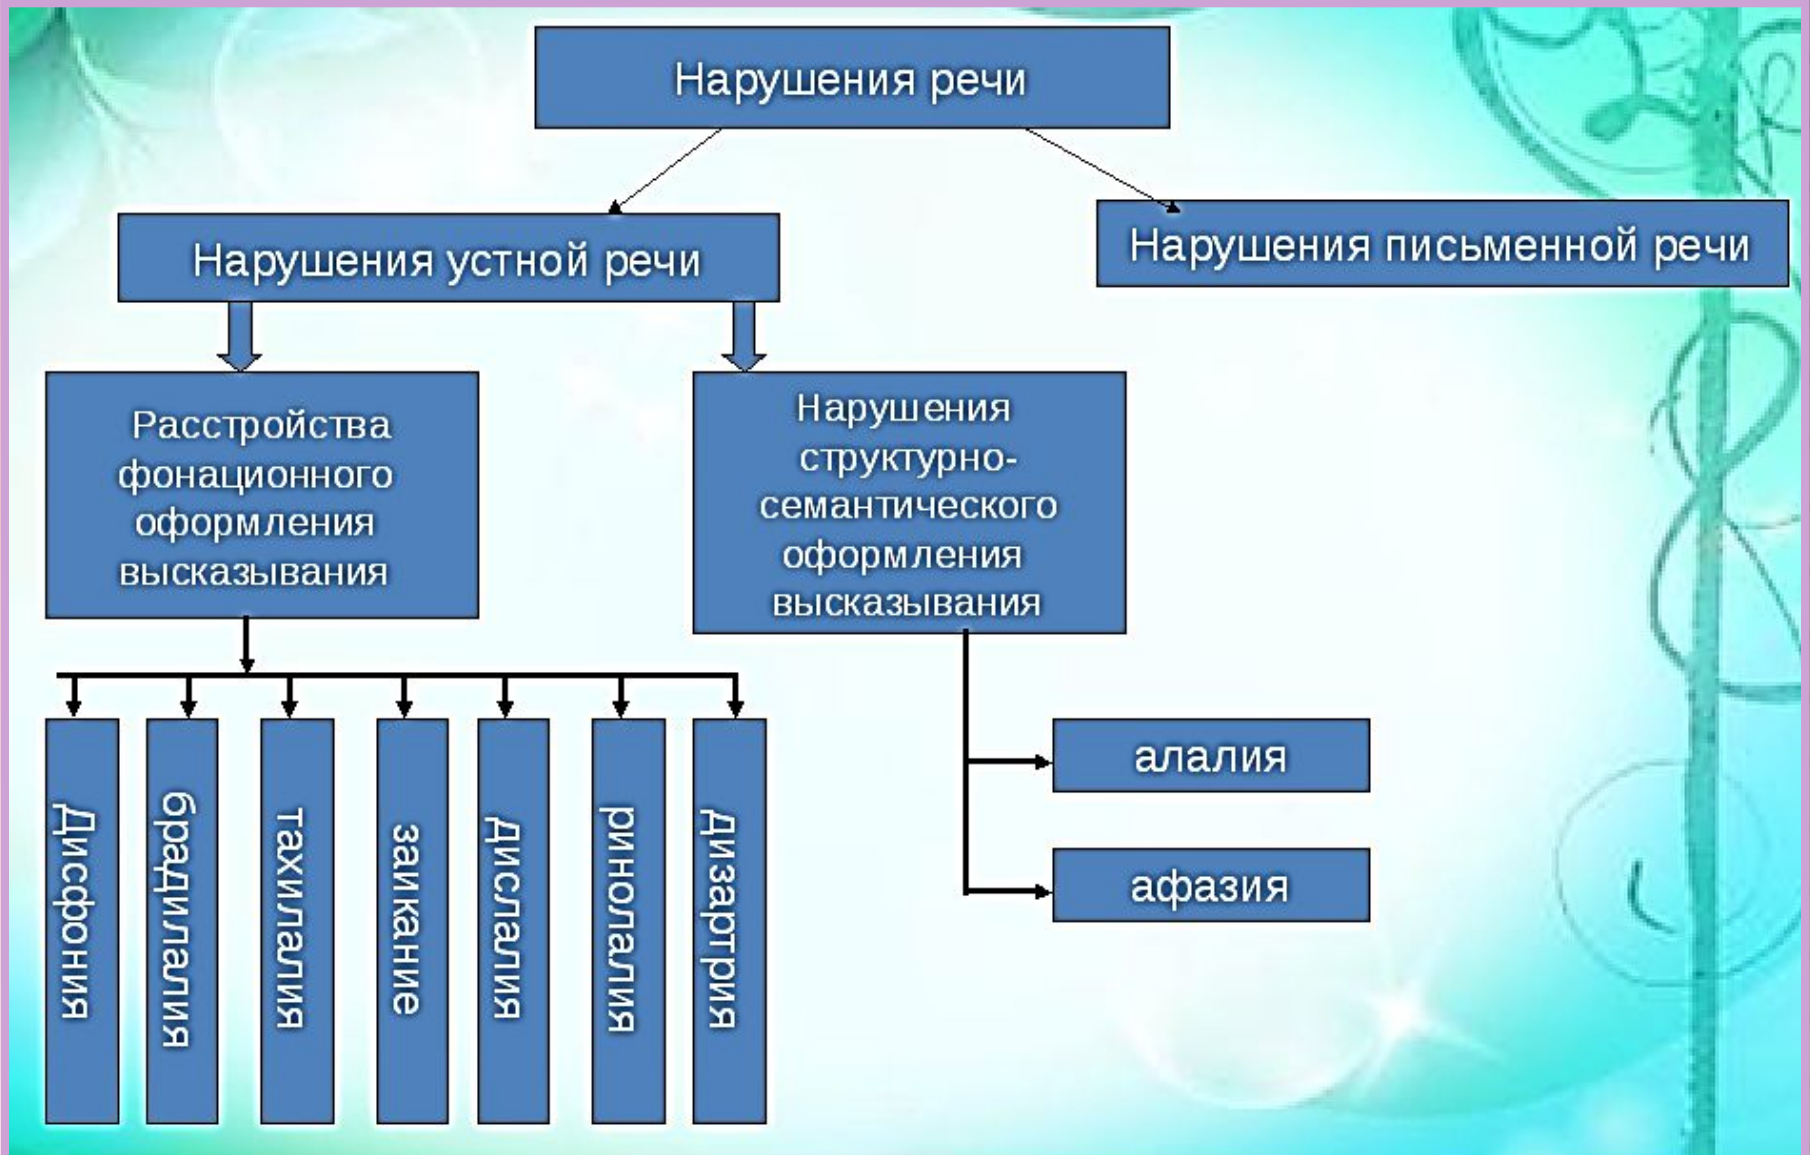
Нарушения речи

Нарушения устной речи

Нарушения письменной речи

Расстройства фонационного оформления высказывания

Нарушения структурно-семантического оформления высказывания

Дисфония

брадилалия

тахилалия

заикание

дислалия

ринолалия

Дизартрия

алалия

афазия